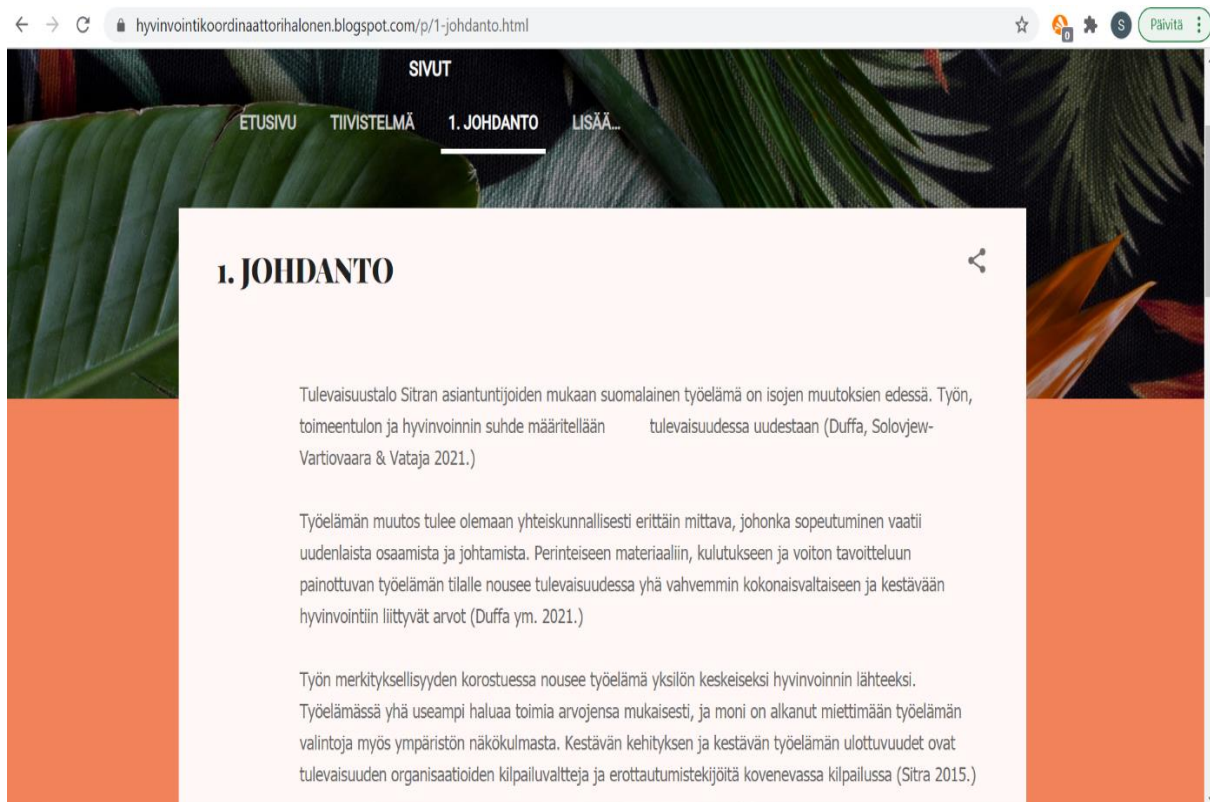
hyvinvointikoordinaattorihalonen.blogspot.com/p/1-johdanto.html

S Päivitä

SIVUT

ETUSIVU TIIVISTELMÄ 1. JOHDANTO LISÄÄ...

1. JOHDANTO

Tulevaisuustalo Sitran asiantuntijoiden mukaan suomalainen työelämä on isojen muutoksien edessä. Työn, toimeentulon ja hyvinvoinnin suhde määritellään tulevaisuudessa uudestaan (Duffa, Solovjew-Vartiovaara & Vataja 2021.)

Työelämän muutos tulee olemaan yhteiskunnallisesti erittäin mittava, johonka sopeutuminen vaatii uudenlaista osaamista ja johtamista. Perinteiseen materiaaliin, kulutukseen ja voiton tavoitteluun painottuvan työelämän tilalle nousee tulevaisuudessa yhä vahvemmin kokonaisvaltaiseen ja kestävään hyvinvointiin liittyvät arvot (Duffa ym. 2021.)

Työn merkityksellisyyden korostuessa nousee työelämä yksilön keskeiseksi hyvinvoinnin lähteeksi. Työelämässä yhä useampi haluaa toimia arvojensa mukaisesti, ja moni on alkanut miettimään työelämän valintoja myös ympäristön näkökulmasta. Kestävän kehityksen ja kestävän työelämän ulottuvuudet ovat tulevaisuuden organisaatioiden kilpailuvaltteja ja erottautumistekijöitä kovenevassa kilpailussa (Sitra 2015.)